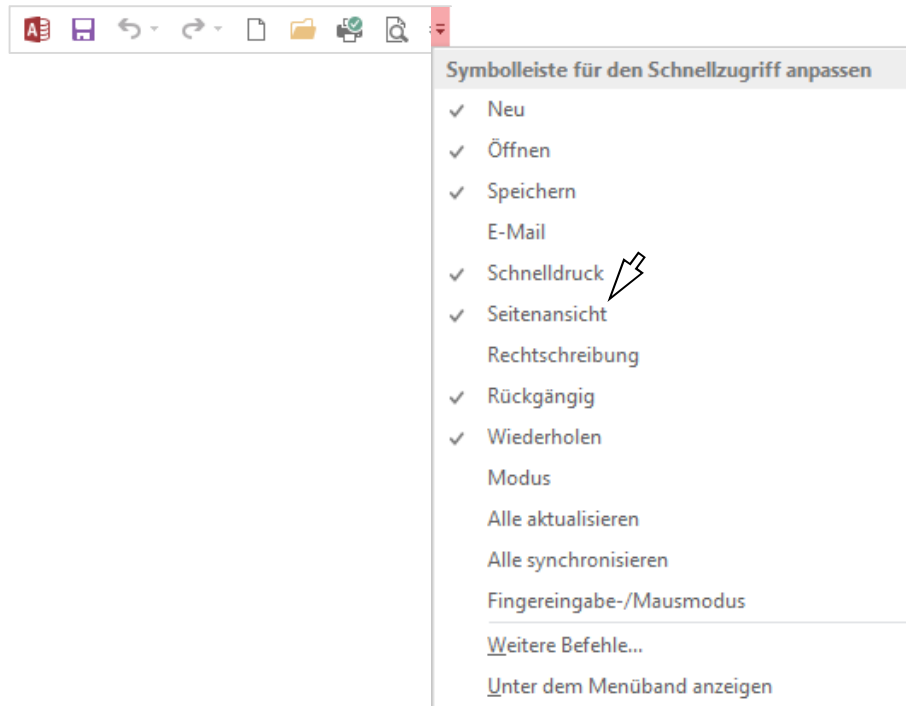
Symbolleiste für den Schnellzugriff anpassen

Neu

Öffnen

Speichern

E-Mail

Schnelldruck

Seitenansicht

Rechtschreibung

Rückgängig

Wiederholen

Modus

Alle aktualisieren

Alle synchronisieren

Fingereingabe-/Mausmodus

Weitere Befehle...

Unter dem Menüband anzeigen